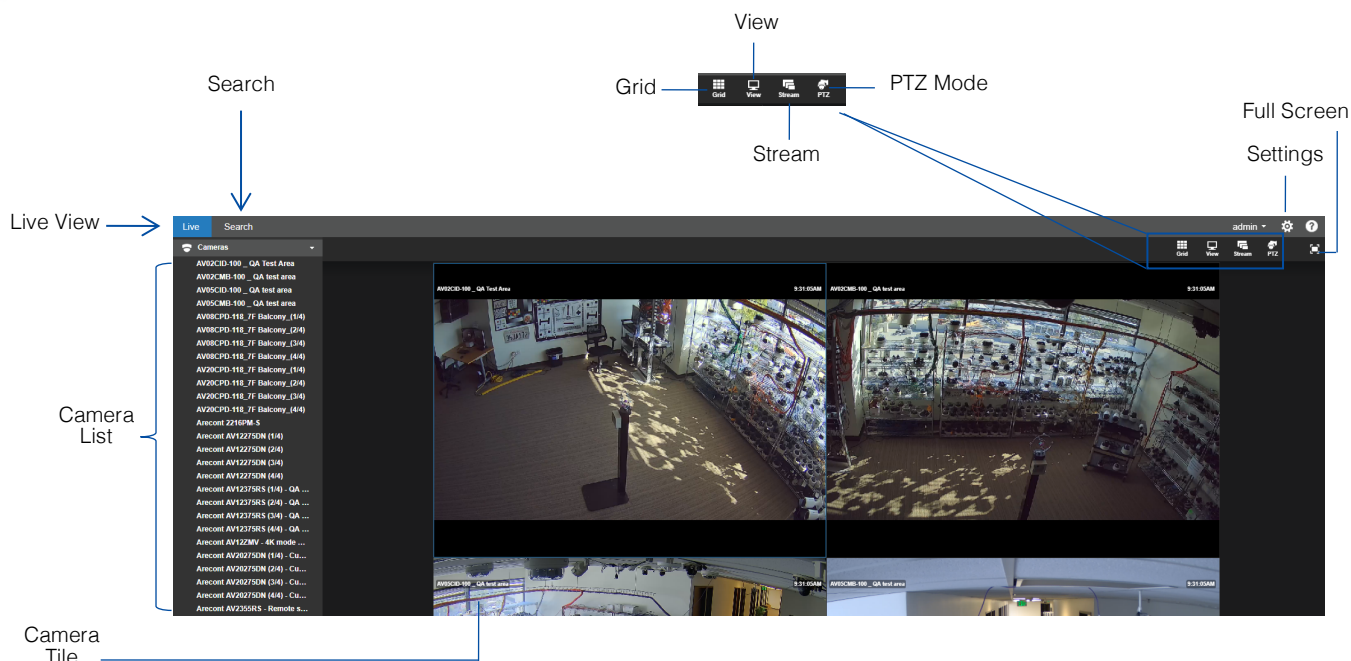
View

Search

Grid

Grid View Stream PTZ

PTZ Mode

Stream

Full Screen

Settings

Live View

Live Search

admin

Cameras

Grid View Stream PTZ

AV02CID-100 _ QA Test Area
AV02CMB-100 _ QA test area
AV05CID-100 _ QA test area
AV05CMB-100 _ QA test area
AV08CPD-118_7F Balcony_(1/4)
AV08CPD-118_7F Balcony_(2/4)
AV08CPD-118_7F Balcony_(3/4)
AV08CPD-118_7F Balcony_(4/4)
AV20CPD-118_7F Balcony_(1/4)
AV20CPD-118_7F Balcony_(2/4)
AV20CPD-118_7F Balcony_(3/4)
AV20CPD-118_7F Balcony_(4/4)
Arecont 2216PM-S
Arecont AV12275DN (1/4)
Arecont AV12275DN (2/4)
Arecont AV12275DN (3/4)
Arecont AV12275DN (4/4)
Arecont AV12375RS (1/4) - QA ...
Arecont AV12375RS (2/4) - QA ...
Arecont AV12375RS (3/4) - QA ...
Arecont AV12375RS (4/4) - QA ...
Arecont AV12ZMV - 4K mode ...
Arecont AV20275DN (1/4) - Cu...
Arecont AV20275DN (2/4) - Cu...
Arecont AV20275DN (3/4) - Cu...
Arecont AV20275DN (4/4) - Cu...
Arecont AV2355RS - Remote s...

Camera List

AV02CID-100 _ QA Test Area 9:31:05AM

AV02CMB-100 _ QA test area 9:31:05AM

AV05CID-100 _ QA test area 9:31:05AM

AV05CMB-100 _ QA test area 9:31:05AM

Camera Tile